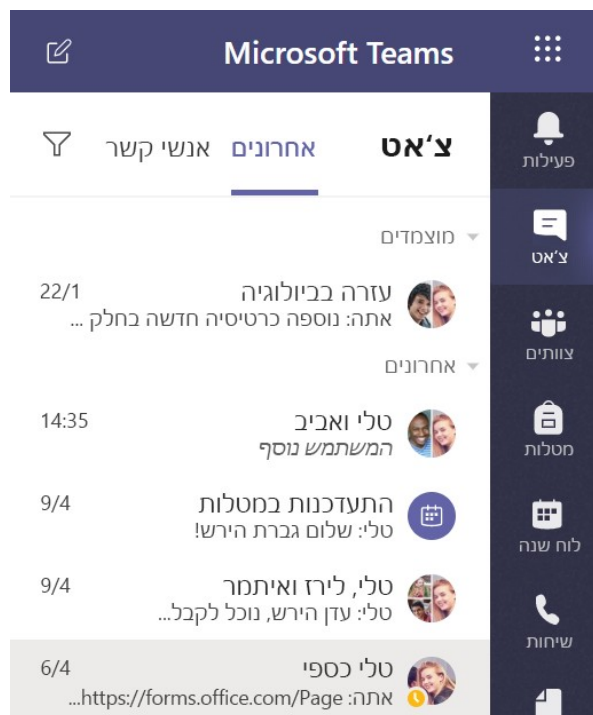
Microsoft Teams

צ'אט
אחרונים
אנשי קשר

מוצמדים
עזרה בביולוגיה
22/1
אתה: נוספה כרטיסיה חדשה בחלק ...

אחרונים
טלי ואביב
14:35
המשתמש נוסף

התעדכנות במטלות
9/4
טלי: שלום גברת הירש!

טלי, לירז ואיתמר
9/4
טלי: עדן הירש, נוכל לקבל...

טלי כספי
6/4
אתה: https://forms.office.com/Page...

פעילות
צ'אט
צוותים
מטלות
לוח שנה
שיחות